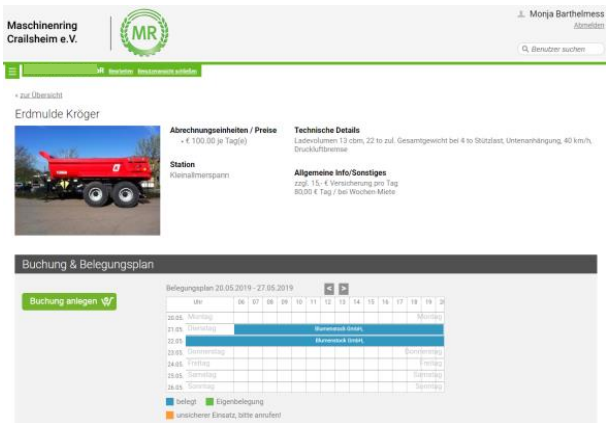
Maschinenring Crailsheim e.V.

MR

Monja Barthelmess
Abmelden

Benutzer suchen

Bearbeiten Benutzeransicht schließen

« zur Übersicht

Erdmulde Kröger

Abrechnungseinheiten / Preise
• € 100,00 je Tag(e)

Station
Kleinallmerspann

Technische Details
Ladevolumen 13 cbm, 22 to zul. Gesamtgewicht bei 4 to Stützlast, Unteranhängung, 40 km/h, Druckluftbremse

Allgemeine Info/Sonstiges
zzgl. 15,- € Versicherung pro Tag
80,00 € Tag / bei Wochen-Miete

Buchung & Belegungsplan

Buchung anlegen

Belegungsplan 20.05.2019 - 27.05.2019

| Uhr | 06 | 07 | 08 | 09 | 10 | 11 | 12 | 13 | 14 | 15 | 16 | 17 | 18 | 19 | 20 |
|---|---|---|---|---|---|---|---|---|---|---|---|---|---|---|---|
| 20.05. Montag | | | | | | | | | | | | | | Montag | |
| 21.05. Dienstag | Blumenstock GmbH, | | | | | | | | | | | | | | |
| 22.05. | Blumenstock GmbH, | | | | | | | | | | | | | | |
| 23.05. Donnerstag | | | | | | | | | | | | | | Donnerstag | |
| 24.05. Freitag | | | | | | | | | | | | | | Freitag | |
| 25.05. Samstag | | | | | | | | | | | | | | Samstag | |
| 26.05. Sonntag | | | | | | | | | | | | | | Sonntag | |

belegt Eigenbelegung
unsicherer Einsatz, bitte anrufen!